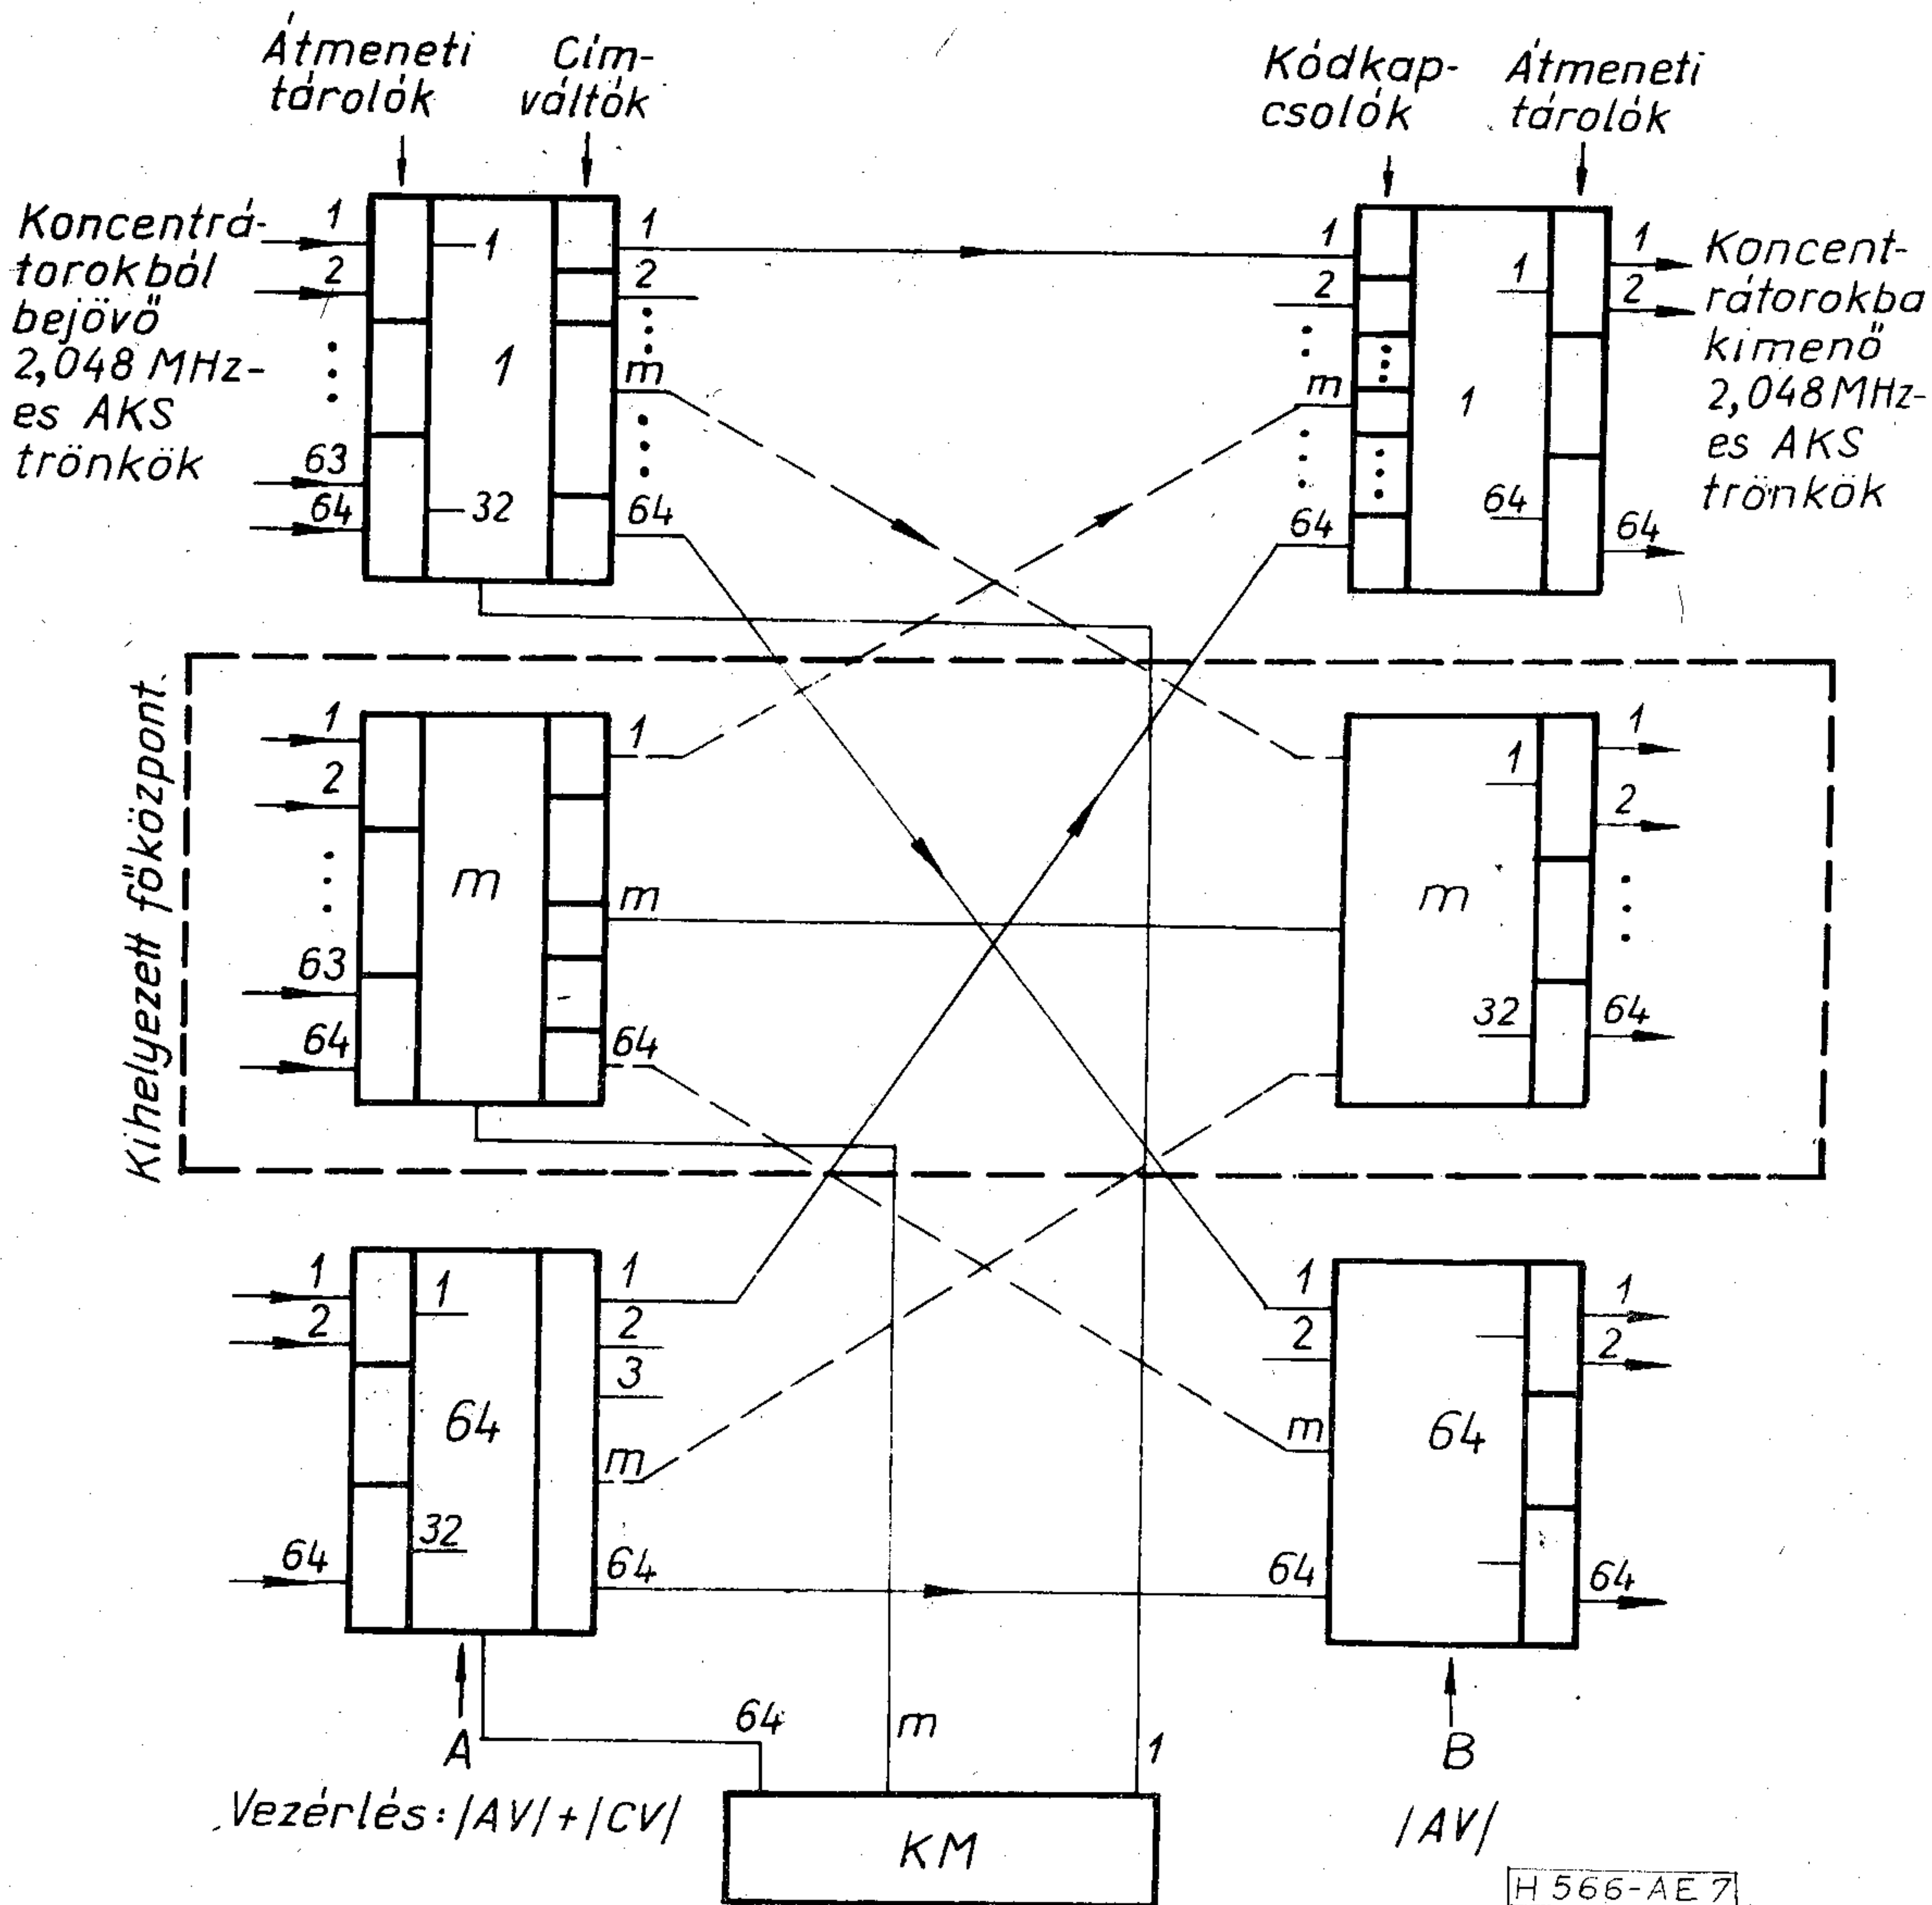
Átmeneti tárolók

Cím-váltók

Kódkap-csolók

Átmeneti tárolók

Koncentrátorokból bejövő 2,048 MHz-es AKS trönkök

Koncent-rátorokba kimenő 2,048 MHz-es AKS trönkök

1
2
63
64
1
32
1
1
2
m
64

1
2
m
64
1
1
64
1
2
64

Kihelyezett főközpont.

1
2
63
64
m
1
m
64

m
1
1
2
32
64

1
2
64
1
32
64
1
2
3
m
64

1
2
m
64
64
1
2
64

A
B
64
m
1

Vezérlés: |AV| + |CV|

KM

|AV|

H 566-AE 7